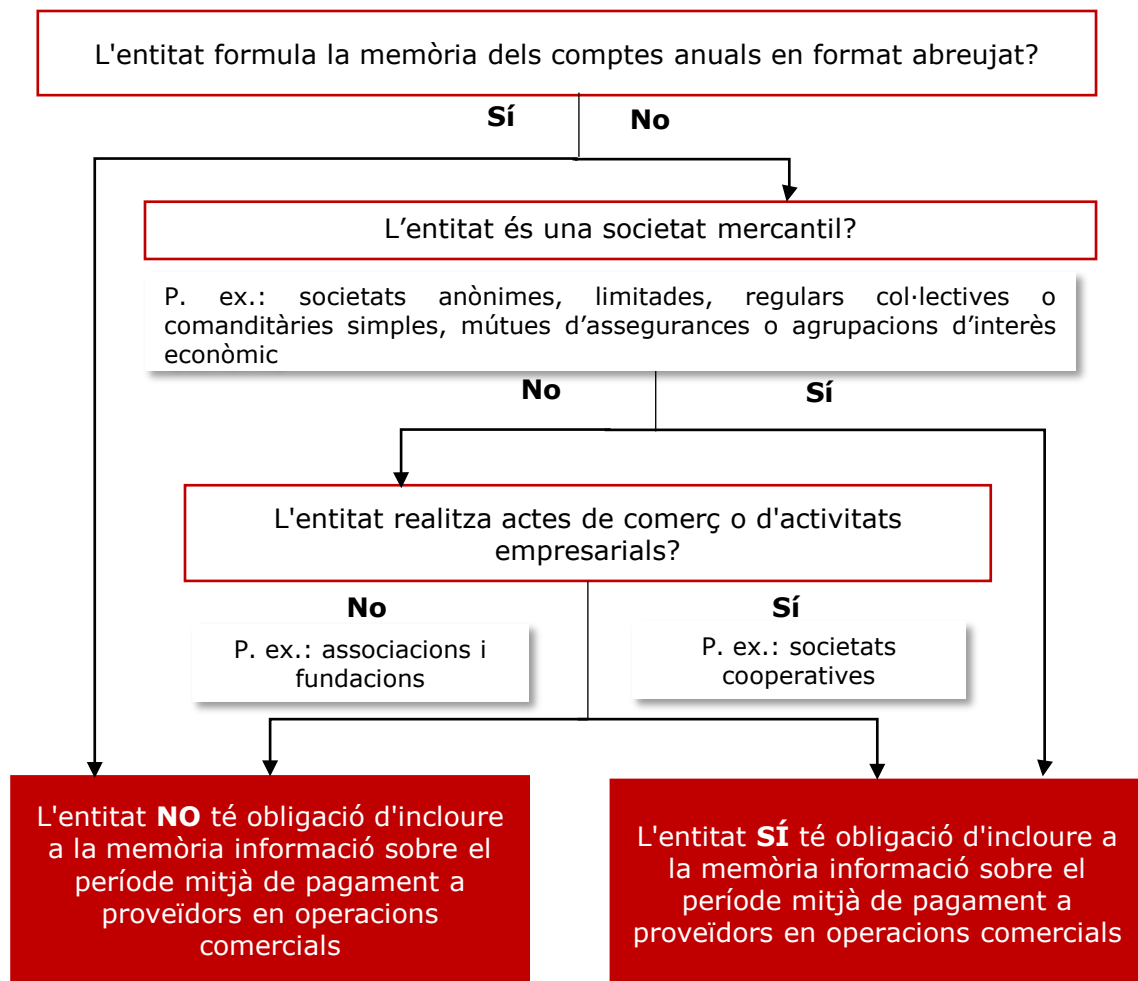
L'entitat formula la memòria dels comptes anuals en format abreujat?

Sí

No

L’entitat és una societat mercantil?

P. ex.: societats anònimes, limitades, regulars col·lectives o comanditàries simples, mútues d’assegurances o agrupacions d’interès econòmic

No

Sí

L'entitat realitza actes de comerç o d'activitats empresarials?

No

P. ex.: associacions i fundacions

Sí

P. ex.: societats cooperatives

L'entitat **NO** té obligació d'incloure a la memòria informació sobre el període mitjà de pagament a proveïdors en operacions comercials

L'entitat **SÍ** té obligació d'incloure a la memòria informació sobre el període mitjà de pagament a proveïdors en operacions comercials